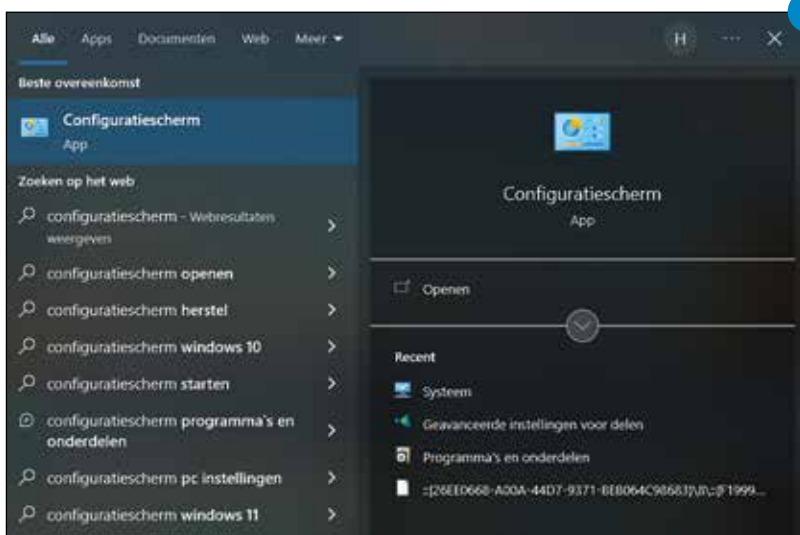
Alle Apps Documenten Web Meer

H ··· ✕

Beste overeenkomst

Configuratiescherm
App

Zoeken op het web

configuratiescherm - Webresultaten weergeven

configuratiescherm openen

configuratiescherm herstel

configuratiescherm windows 10

configuratiescherm starten

configuratiescherm programma's en onderdelen

configuratiescherm pc instellingen

configuratiescherm windows 11

Configuratiescherm
App

Openen

Recent

Systeem

Geavanceerde instellingen voor delen

Programma's en onderdelen

::{26EE0668-A00A-44D7-9371-BEB064C98683}\0\::{F1999...